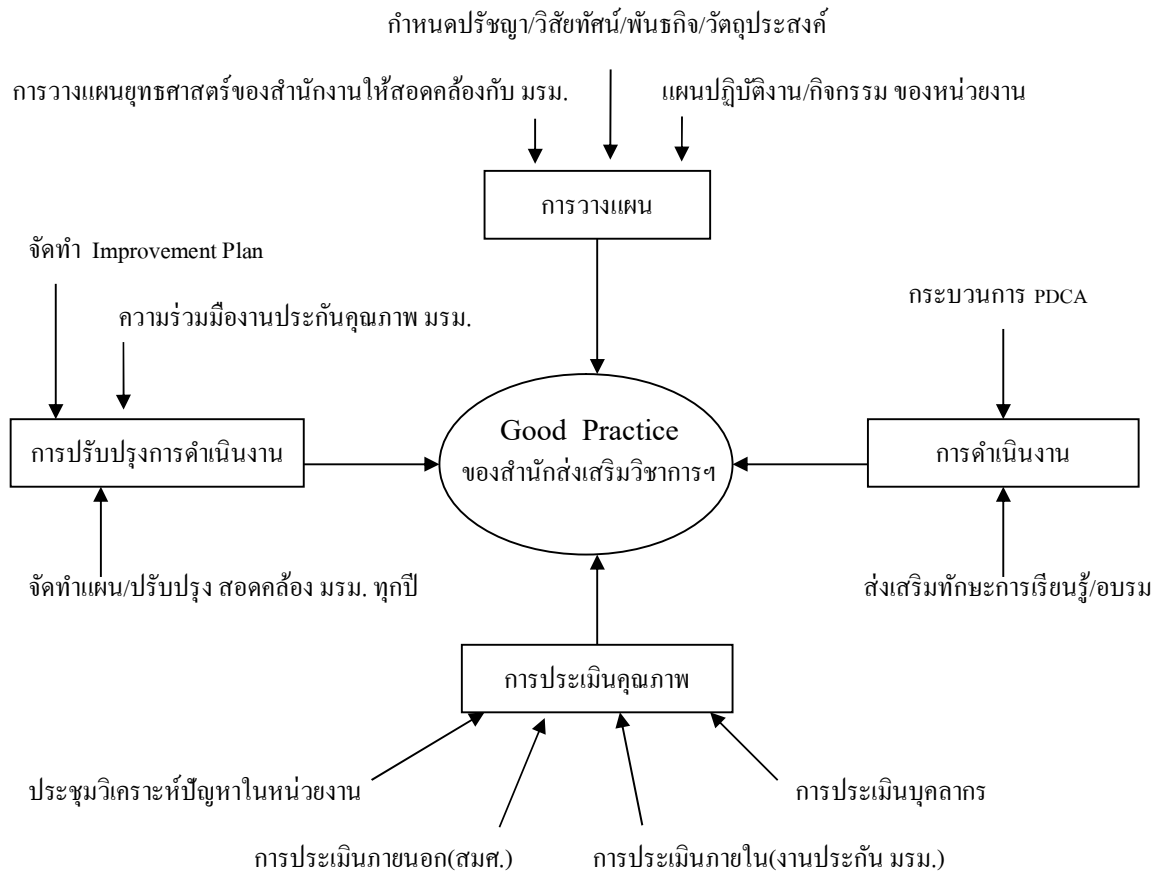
กำหนดปรัชญา/วิสัยทัศน์/พันธกิจ/วัตถุประสงค์

การวางแผนยุทธศาสตร์ของสำนักงานให้สอดคล้องกับ มรม.

แผนปฏิบัติงาน/กิจกรรม ของหน่วยงาน

การวางแผน

จัดทำ Improvement Plan

ความร่วมมืองานประกันคุณภาพ มรม.

กระบวนการ PDCA

การปรับปรุงการดำเนินงาน

Good Practice
ของสำนักส่งเสริมวิชาการฯ

การดำเนินงาน

จัดทำแผน/ปรับปรุง สอดคล้อง มรม. ทุกปี

ส่งเสริมทักษะการเรียนรู้/อบรม

การประเมินคุณภาพ

ประชุมวิเคราะห์ปัญหาในหน่วยงาน

การประเมินบุคลากร

การประเมินภายนอก(สมศ.)

การประเมินภายใน(งานประกัน มรม.)